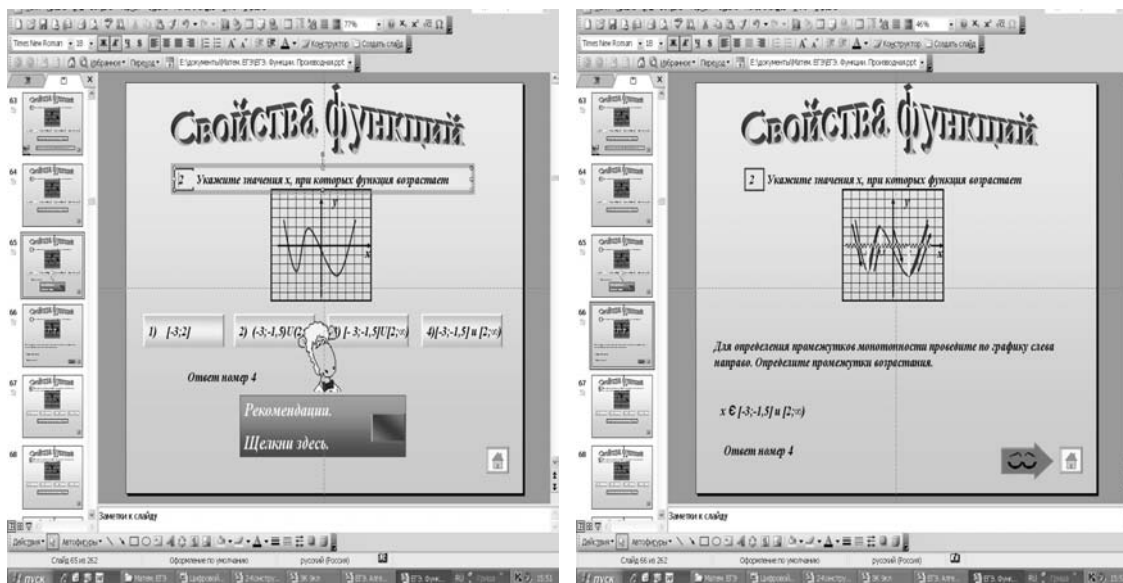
Times New Roman 18 Конструктор Создать слайд

Избранное Перейти E:\документы\Матем. ЕГЭ\ЕГЭ. Функции. Производная.ppt

63

64

65

66

67

68

Свойства функций

2 Укажите значения x, при которых функция возрастает

y

x

1) [-3;2]

2) (-3;-1,5)U(2;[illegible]

3) [-3;-1,5]U[2;∞)

4)[-3;-1,5] и [2;∞)

Ответ номер 4

Рекомендации.

Щелкни здесь.

Заметки к слайду

Действия Автофигуры

Слайд 65 из 262

Оформление по умолчанию

русский (Россия)

пуск

Times New Roman 18 Конструктор Создать слайд

Избранное Перейти E:\документы\Матем. ЕГЭ\ЕГЭ. Функции. Производная.ppt

63

64

65

66

67

68

Свойства функций

2 Укажите значения x, при которых функция возрастает

y

x

Для определения промежутков монотонности проведите по графику слева направо. Определите промежутки возрастания.

x $\in$ [-3;-1,5] и [2;∞)

Ответ номер 4

Заметки к слайду

Действия Автофигуры

Слайд 66 из 262

Оформление по умолчанию

русский (Россия)

пуск